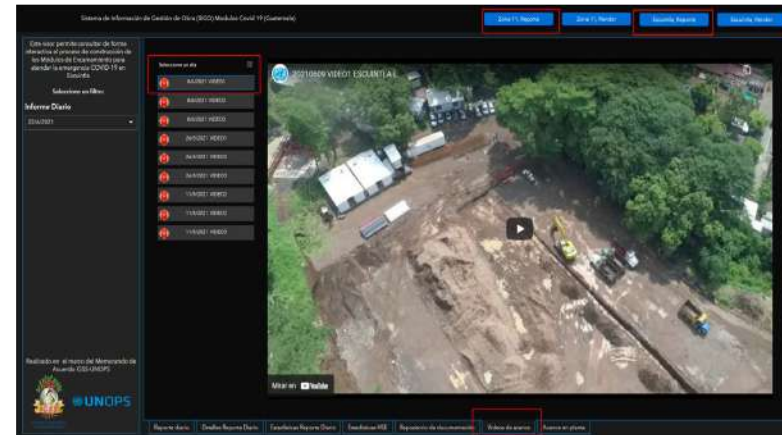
Sistema de Información de Gestión de Obra (SIGO) Modulos Covid 19 (Guatemala)

Zona 11, Reporte

Zona 11, Render

Escuintla, Reporte

Escuintla, Render

Este visor permite consultar de forma interactiva el proceso de construcción de los Módulos de Encamamiento para atender la emergencia COVID-19 en Escuintla

Seleccione un filtro:

Informe Diario

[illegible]

Seleccione un día

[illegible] VIDEO1

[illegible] VIDEO1

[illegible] VIDEO2

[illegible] VIDEO1

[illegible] VIDEO2

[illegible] VIDEO3

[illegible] VIDEO2

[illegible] VIDEO2

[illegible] VIDEO3

20210609 VIDEO1 ESCUINTLA E

Mirar en YouTube

Realizado en el marco del Memorando de Acuerdo IGSS-UNOPS

UNOPS

Reporte diario

Detalles Reporte Diario

Estadísticas Reporte Diario

Estadísticas HSE

Repositorio de documentación

Videos de avance

Avance en planta